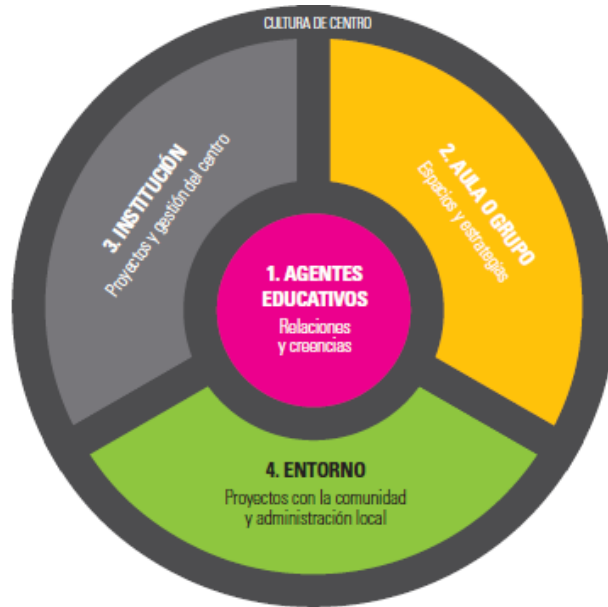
CULTURA DE CENTRO

1. AGENTES EDUCATIVOS
Relaciones y creencias

2. AULA O GRUPO
Espacios y estrategias

3. INSTITUCIÓN
Proyectos y gestión del centro

4. ENTORNO
Proyectos con la comunidad y administración local